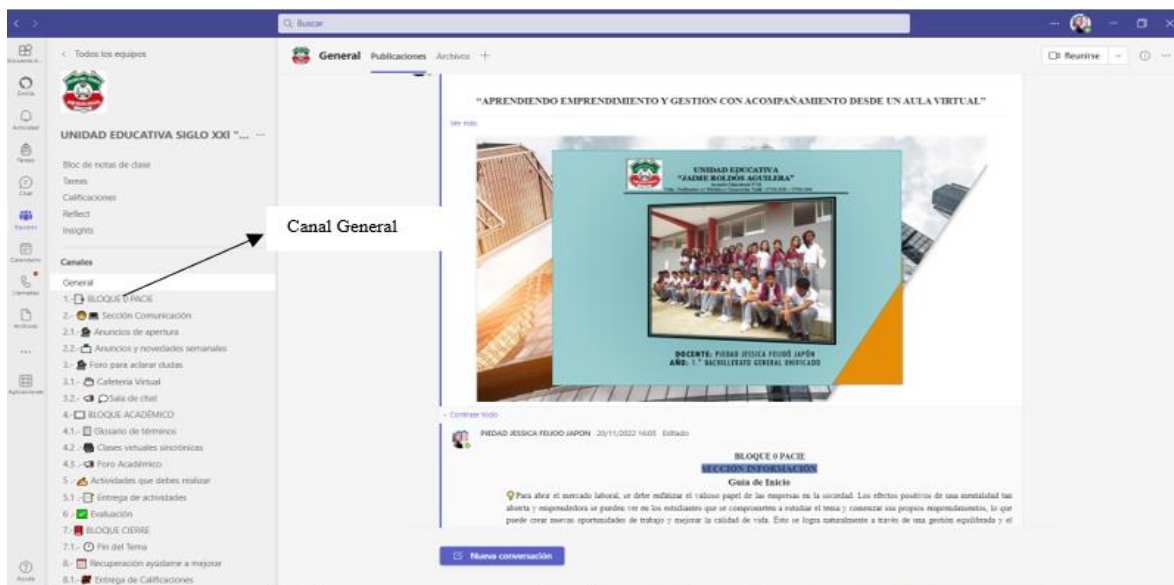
Q Buscar

Encuentra

Chats

Actividad

Tareas

Chat

Equipos

Calendario

Llamadas

Archivos

...

Aplicaciones

Ayuda

< Todos los equipos

UNIDAD EDUCATIVA SIGLO XXI "... ···

Bloc de notas de clase
Tareas
Calificaciones
Reflect
Insights

Canales

General
1.- BLOQUE 0 PACIE
2.- Sección Comunicación
2.1.- Anuncios de apertura
2.2.- Anuncios y novedades semanales
3.- Foro para aclarar dudas
3.1.- Cafetería Virtual
3.2.- Sala de chat
4.- BLOQUE ACADÉMICO
4.1.- Glosario de términos
4.2.- Clases virtuales sincrónicas
4.3.- Foro Académico
5.- Actividades que debes realizar
5.1.- Entrega de actividades
6.- Evaluación
7.- BLOQUE CIERRE
7.1.- Fin del Tema
8.- Recuperación ayúdame a mejorar
8.1.- Entrega de Calificaciones

Canal General

General Publicaciones Archivos +

Reunirse

"APRENDIENDO EMPRENDIMIENTO Y GESTIÓN CON ACOMPAÑAMIENTO DESDE UN AULA VIRTUAL"

Ver más

UNIDAD EDUCATIVA
"JAIME ROLDÓS AGUILERA"
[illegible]

DOCENTE: PIEDAD JESSICA FEIJOÓ JAPÓN
AÑO: 1.° BACHILLERATO GENERAL UNIFICADO

Contraer todo

PIEDAD JESSICA FEIJOO JAPON 20/11/2022 16:03 Editado

BLOQUE 0 PACIE
SECCIÓN INFORMACIÓN
Guía de Inicio

Para abrir el mercado laboral, se debe enfatizar el valioso papel de las empresas en la sociedad. Los efectos positivos de una mentalidad tan abierta y emprendedora se pueden ver en los estudiantes que se comprometen a estudiar el tema y comenzar sus propios emprendimientos, lo que puede crear nuevas oportunidades de trabajo y mejorar la calidad de vida. Esto se logra naturalmente a través de una gestión equilibrada y el

Nueva conversación